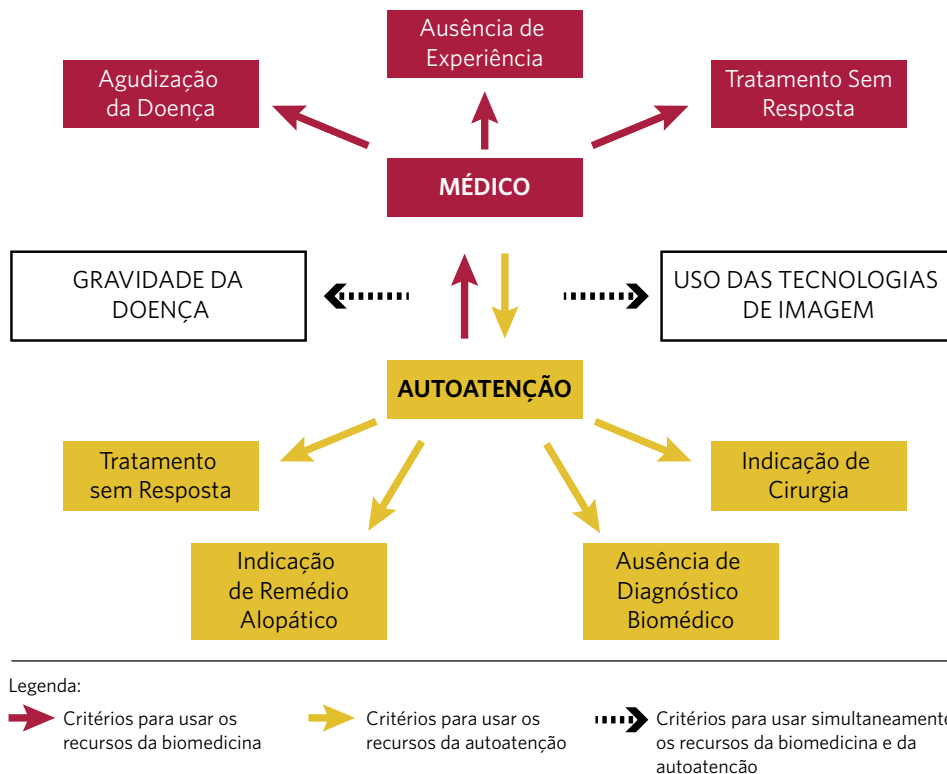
Ausência de Experiência

Agudização da Doença

Tratamento Sem Resposta

MÉDICO

GRAVIDADE DA DOENÇA

USO DAS TECNOLOGIAS DE IMAGEM

AUTOATENÇÃO

Tratamento sem Resposta

Indicação de Cirurgia

Indicação de Remédio Alopático

Ausência de Diagnóstico Biomédico

Legenda:

Critérios para usar os recursos da biomedicina

Critérios para usar os recursos da autoatenção

Critérios para usar simultaneamente os recursos da biomedicina e da autoatenção